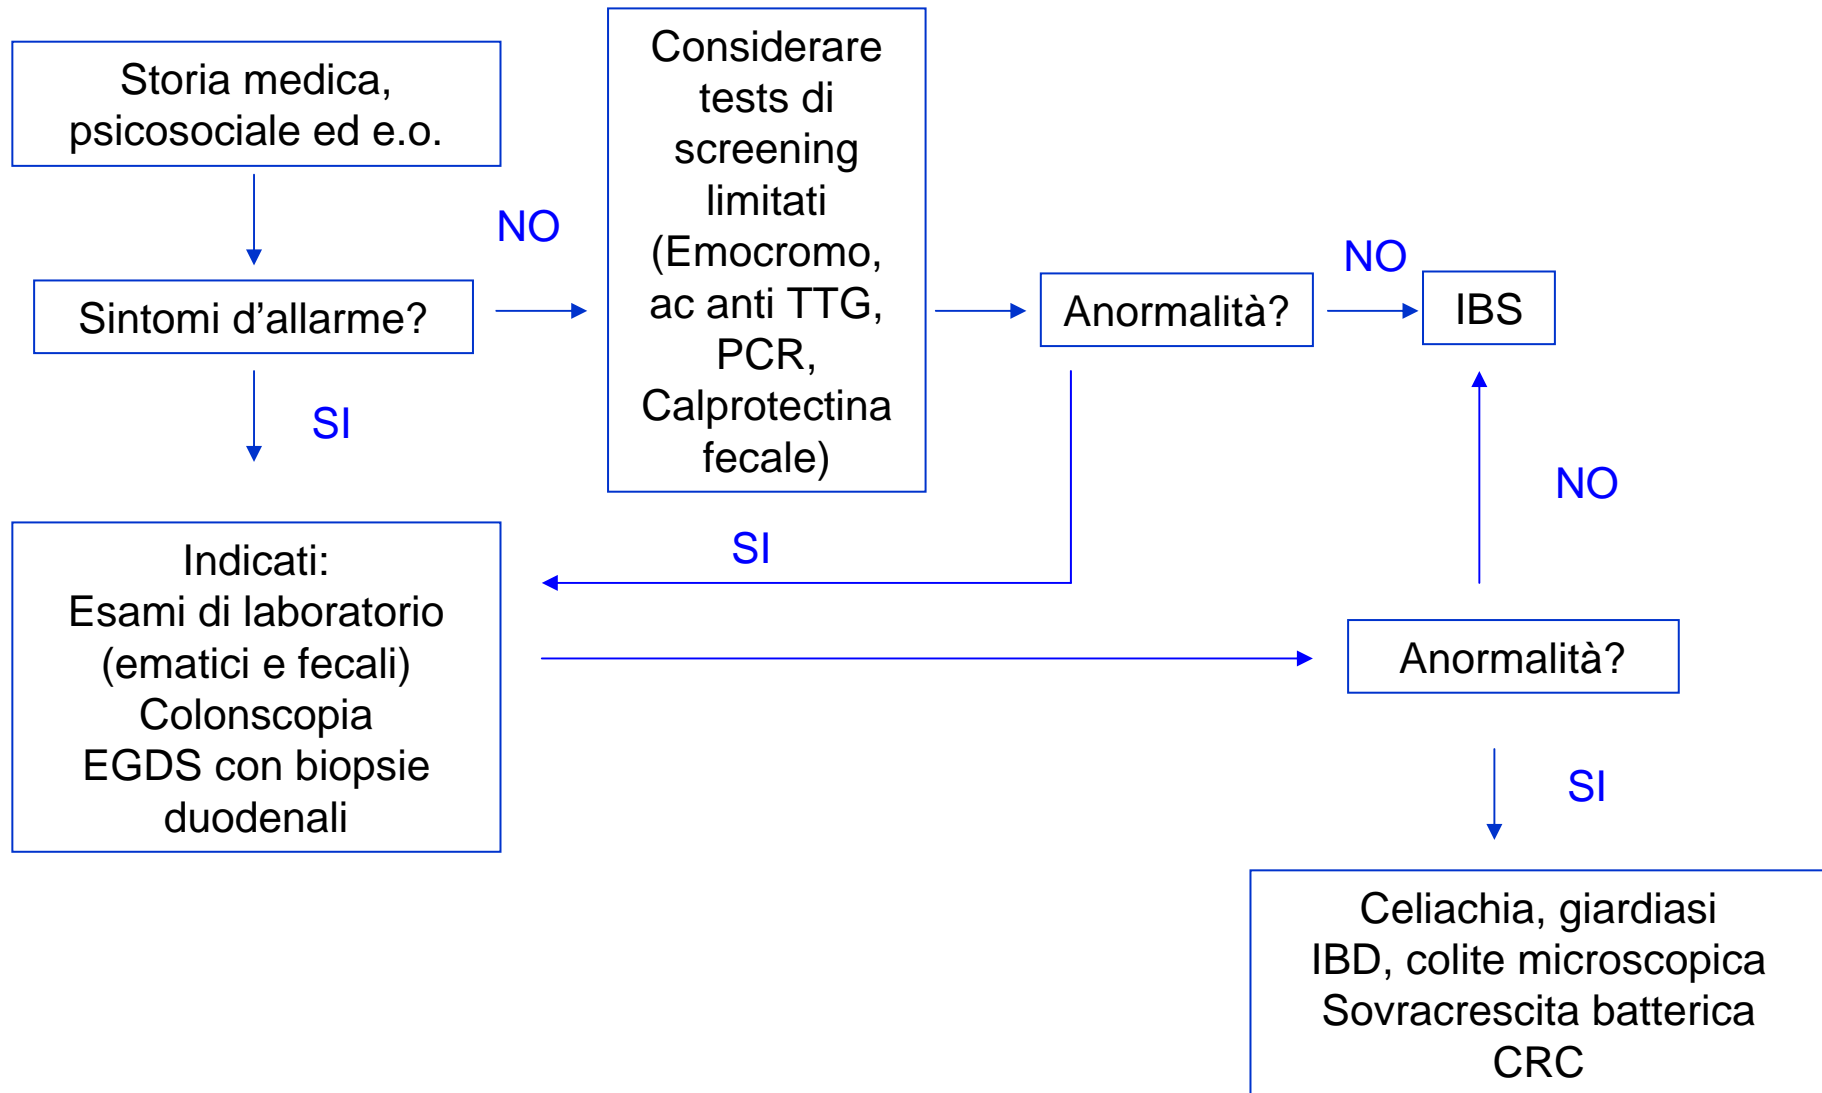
Storia medica, psicosociale ed e.o.

Sintomi d'allarme?

NO

Considerare tests di screening limitati (Emocromo, ac anti TTG, PCR, Calprotectina fecale)

Anormalità?

NO

IBS

SI

SI

Indicati:
Esami di laboratorio (ematici e fecali)
Colonscopia
EGDS con biopsie duodenali

NO

Anormalità?

SI

Celiachia, giardiasi
IBD, colite microscopica
Sovracrescita batterica
CRC